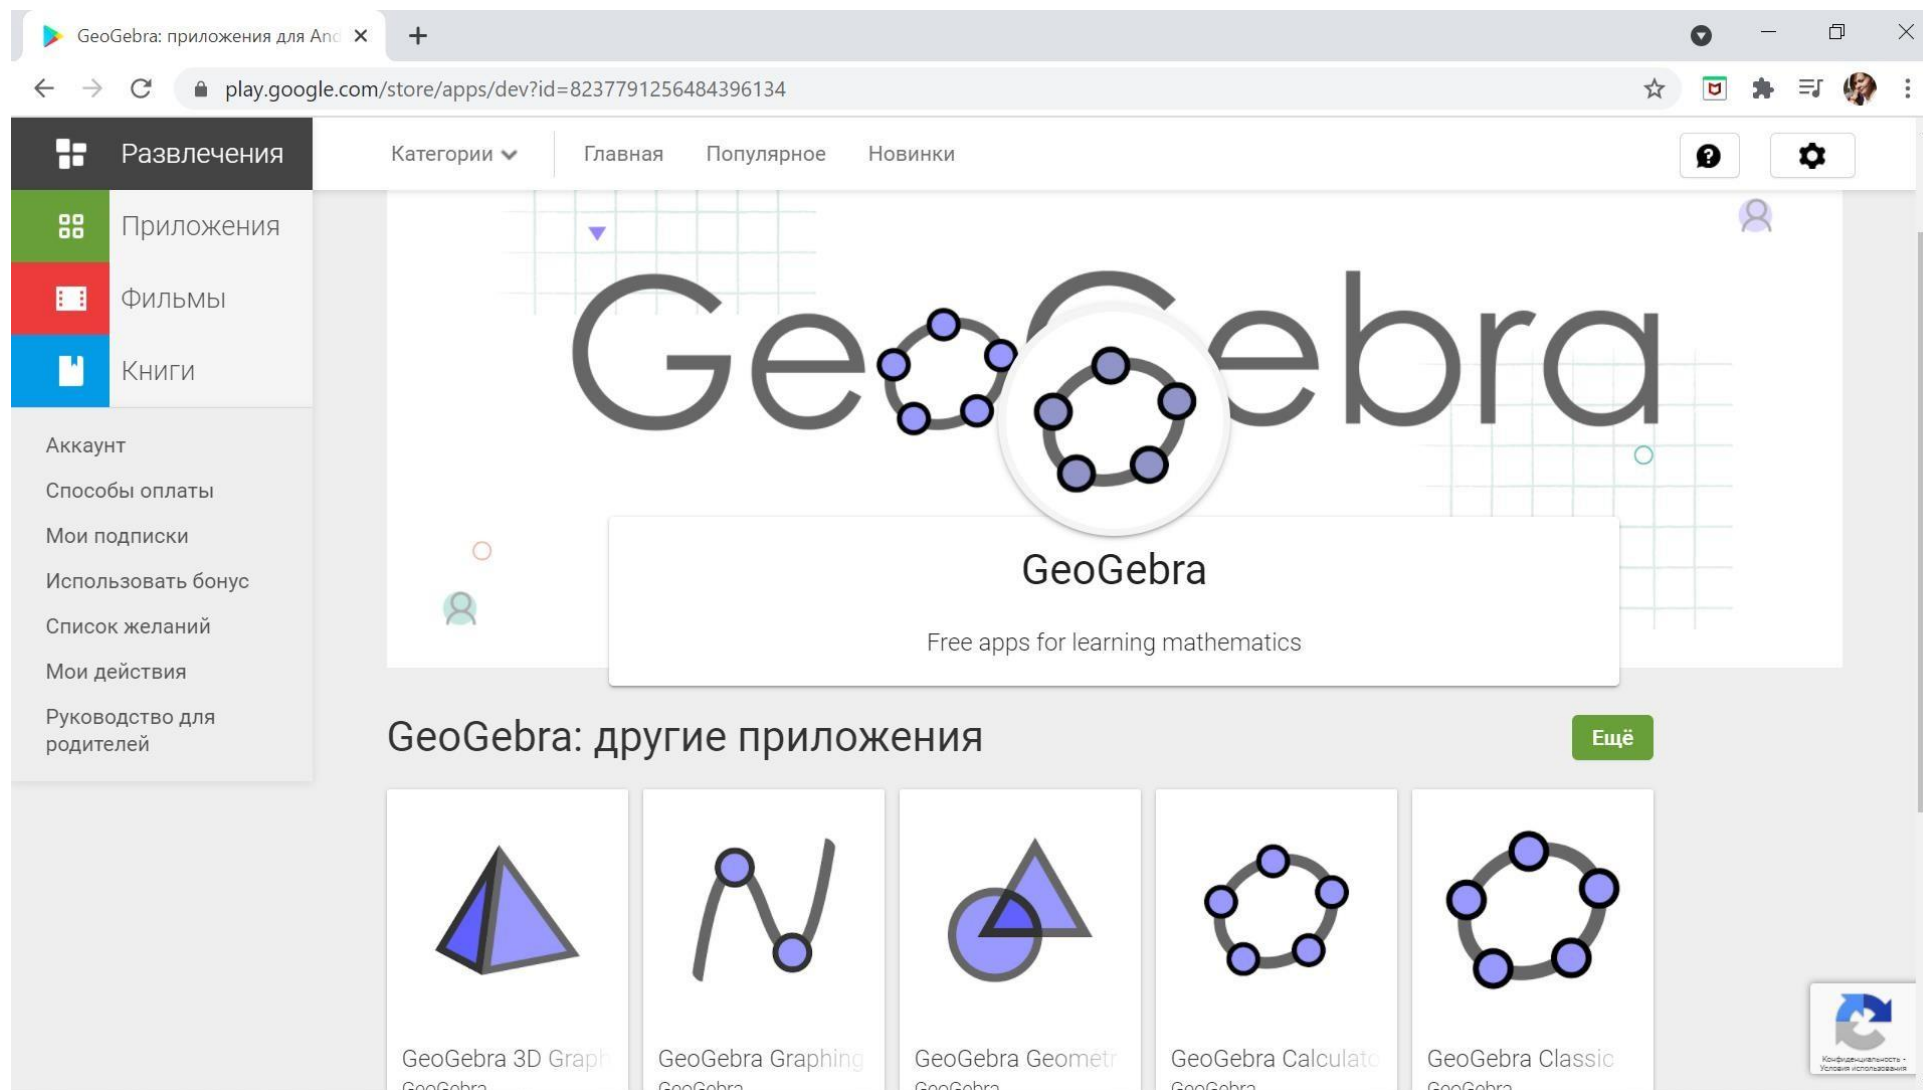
GeoGebra: приложения для And

play.google.com/store/apps/dev?id=8237791256484396134

Развлечения

Категории

Главная

Популярное

Новинки

Приложения

Фильмы

Книги

Аккаунт

Способы оплаты

Мои подписки

Использовать бонус

Список желаний

Мои действия

Руководство для родителей

GeoGebra

GeoGebra

Free apps for learning mathematics

GeoGebra: другие приложения

Ещё

GeoGebra 3D Graph

GeoGebra

GeoGebra Graphing

GeoGebra

GeoGebra Geometr

GeoGebra

GeoGebra Calculato

GeoGebra

GeoGebra Classic

GeoGebra

Конфиденциальность - Условия использования